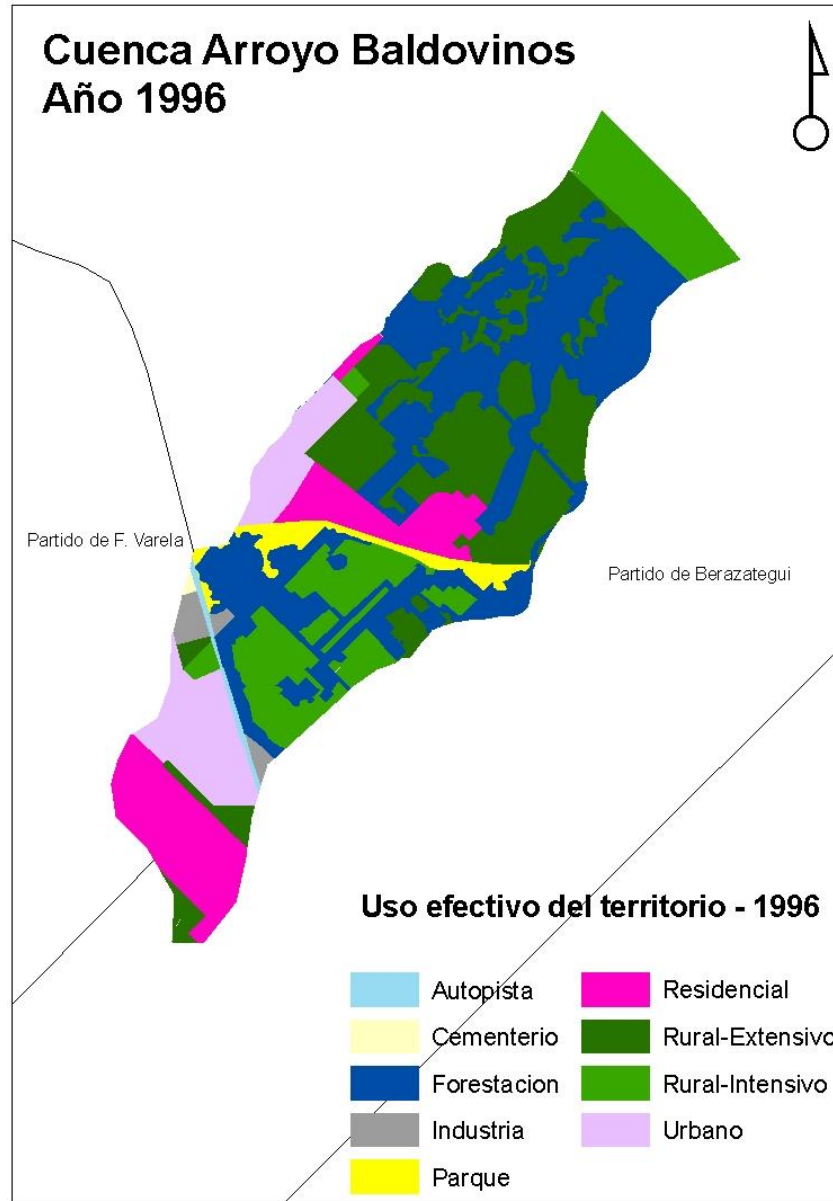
Cuenca Arroyo Baldovinos
Año 1996

Partido de F. Varela

Partido de Berazategui

Uso efectivo del territorio - 1996

Autopista
Cementerio
Forestacion
Industria
Parque

Residencial
Rural-Extensivo
Rural-Intensivo
Urbano